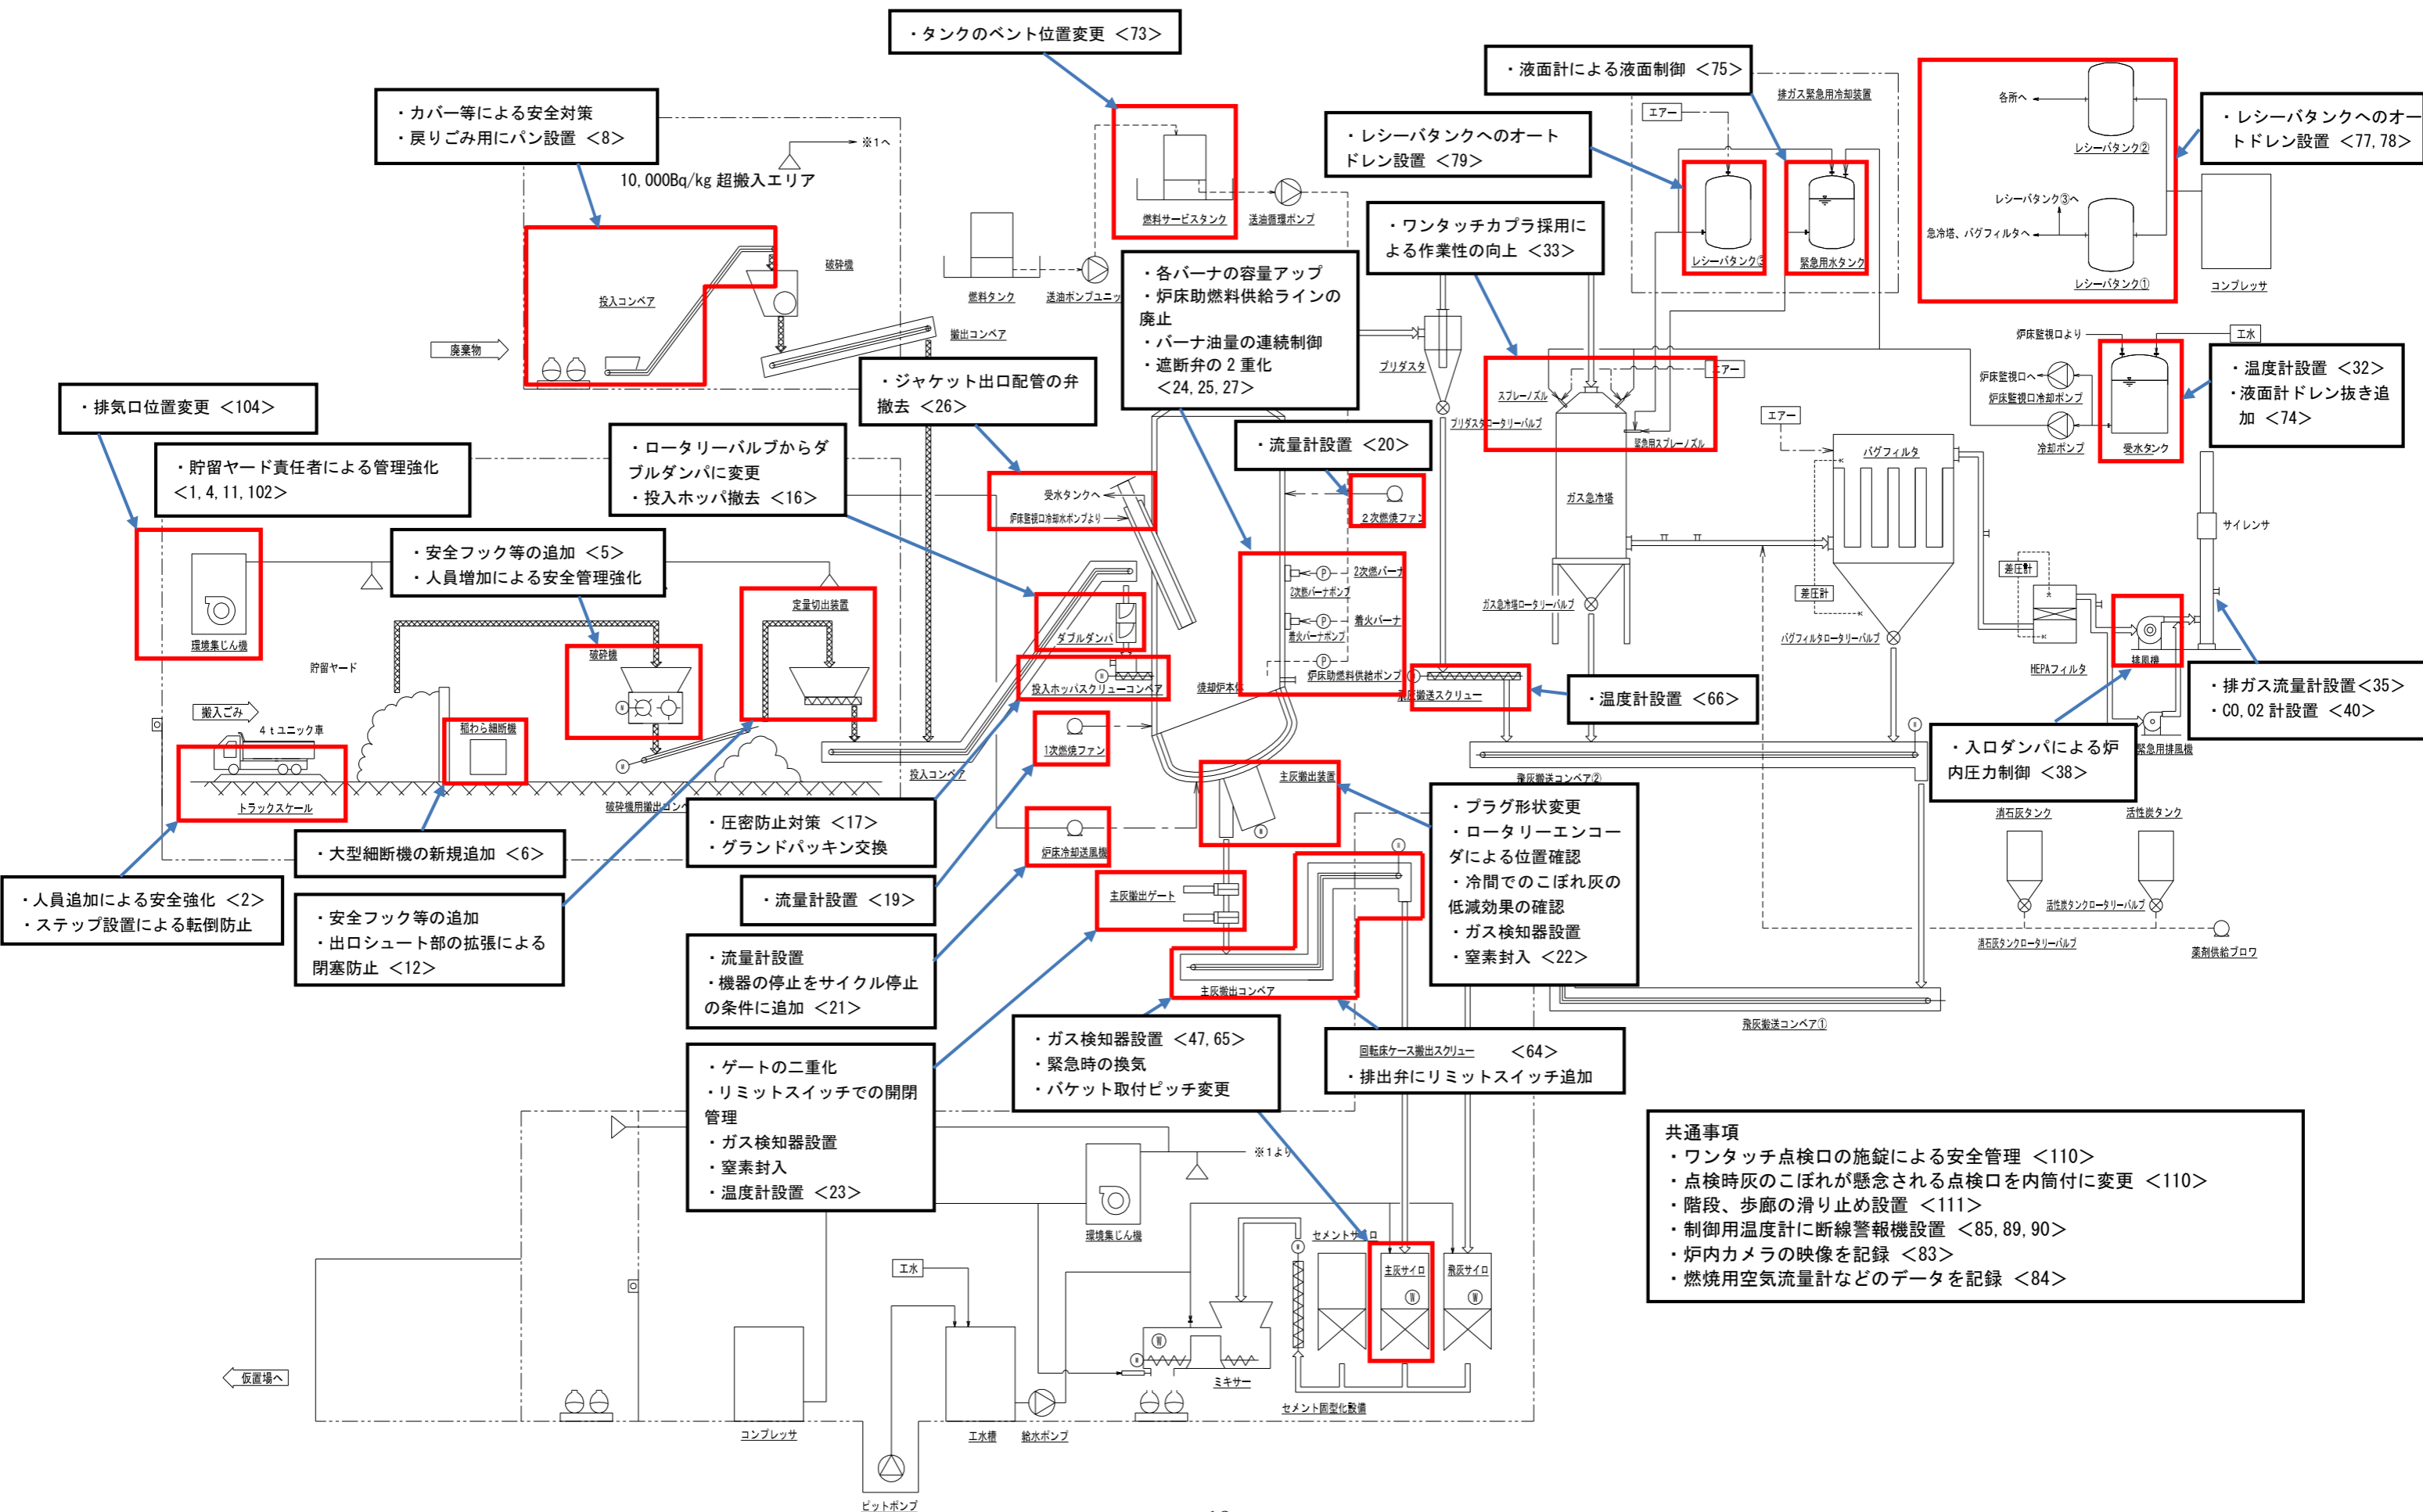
・タンクのベント位置変更 <73>

・液面計による液面制御 <75>

・カバー等による安全対策
・戻りごみ用にパン設置 <8>

※1へ

10,000Bq/kg 超搬入エリア

・レシーバタンクへのオートドレン設置 <79>

・レシーバタンクへのオートドレン設置 <77,78>

・ワンタッチカプラ採用による作業性の向上 <33>

・各バーナの容量アップ
・炉床助燃料供給ラインの廃止
・バーナ油量の連続制御
・遮断弁の2重化 <24,25,27>

投入コンベア
破砕機
燃料サービスタンク
送油循環ポンプ
燃料タンク
送油ポンプユニット
搬出コンベア
廃棄物
排ガス緊急用冷却装置
エアー
各所へ
レシーバタンク②
レシーバタンク③へ
急冷塔、バグフィルタへ
レシーバタンク①
コンプレッサ
レシーバタンク③
緊急用水タンク
プリダスタ
スプレーノズル
プリダスタロータリーバルブ
緊急用スプレーノズル
エアー
炉床監視口より
工水
炉床監視口へ
炉床監視口冷却ポンプ
冷却ポンプ
受水タンク

・排気口位置変更 <104>

・ジャケット出口配管の弁撤去 <26>

・温度計設置 <32>
・液面計ドレン抜き追加 <74>

・貯留ヤード責任者による管理強化 <1,4,11,102>

・ロータリーバルブからダブルダンパに変更
・投入ホッパ撤去 <16>

・流量計設置 <20>

受水タンクへ
炉床監視口冷却水ポンプより
2次燃焼ファン
ガス急冷塔
バグフィルタ
エアー
サイレンサ

・安全フック等の追加 <5>
・人員増加による安全管理強化

定量切出装置
環境集じん機
貯留ヤード
破砕機
ダブルダンパ
2次燃バーナ
2次燃バーナポンプ
着火バーナ
着火バーナポンプ
炉床助燃料供給ポンプ
ガス急冷塔ロータリーバルブ
差圧計
バグフィルタロータリーバルブ
差圧計
HEPAフィルタ
排風機
投入ホッパスクリューコンベア
焼却炉本体
搬送スクリュー

・温度計設置 <66>

・排ガス流量計設置<35>
・CO,O2 計設置 <40>

搬入ごみ
4tユニック車
稲わら細断機
1次燃焼ファン
トラックスケール
破砕機用搬出コンベア
投入コンベア
主灰搬出装置
飛灰搬送コンベア②

・入口ダンパによる炉内圧力制御 <38>

緊急用排風機

・圧密防止対策 <17>
・グランドパッキン交換

・プラグ形状変更
・ロータリーエンコーダによる位置確認
・冷間でのこぼれ灰の低減効果の確認
・ガス検知器設置
・窒素封入 <22>

消石灰タンク
活性炭タンク

・大型細断機の新規追加 <6>

炉床冷却送風機

・人員追加による安全強化 <2>
・ステップ設置による転倒防止

・流量計設置 <19>

主灰搬出ゲート
活性炭タンクロータリーバルブ
消石灰タンクロータリーバルブ
薬剤供給ブロワ

・安全フック等の追加
・出口シュート部の拡張による閉塞防止 <12>

・流量計設置
・機器の停止をサイクル停止の条件に追加 <21>

主灰搬出コンベア
飛灰搬送コンベア①

・ガス検知器設置 <47,65>
・緊急時の換気
・バケット取付ピッチ変更

回転床ケース搬出スクリュー <64>
・排出弁にリミットスイッチ追加

・ゲートの二重化
・リミットスイッチでの開閉管理
・ガス検知器設置
・窒素封入
・温度計設置 <23>

※1より

共通事項
・ワンタッチ点検口の施錠による安全管理 <110>
・点検時灰のこぼれが懸念される点検口を内筒付に変更 <110>
・階段、歩廊の滑り止め設置 <111>
・制御用温度計に断線警報機設置 <85,89,90>
・炉内カメラの映像を記録 <83>
・燃焼用空気流量計などのデータを記録 <84>

環境集じん機
セメントサイロ
主灰サイロ
飛灰サイロ
工水
ミキサー
仮置場へ
コンプレッサ
工水槽
給水ポンプ
セメント固型化設備
ピットポンプ